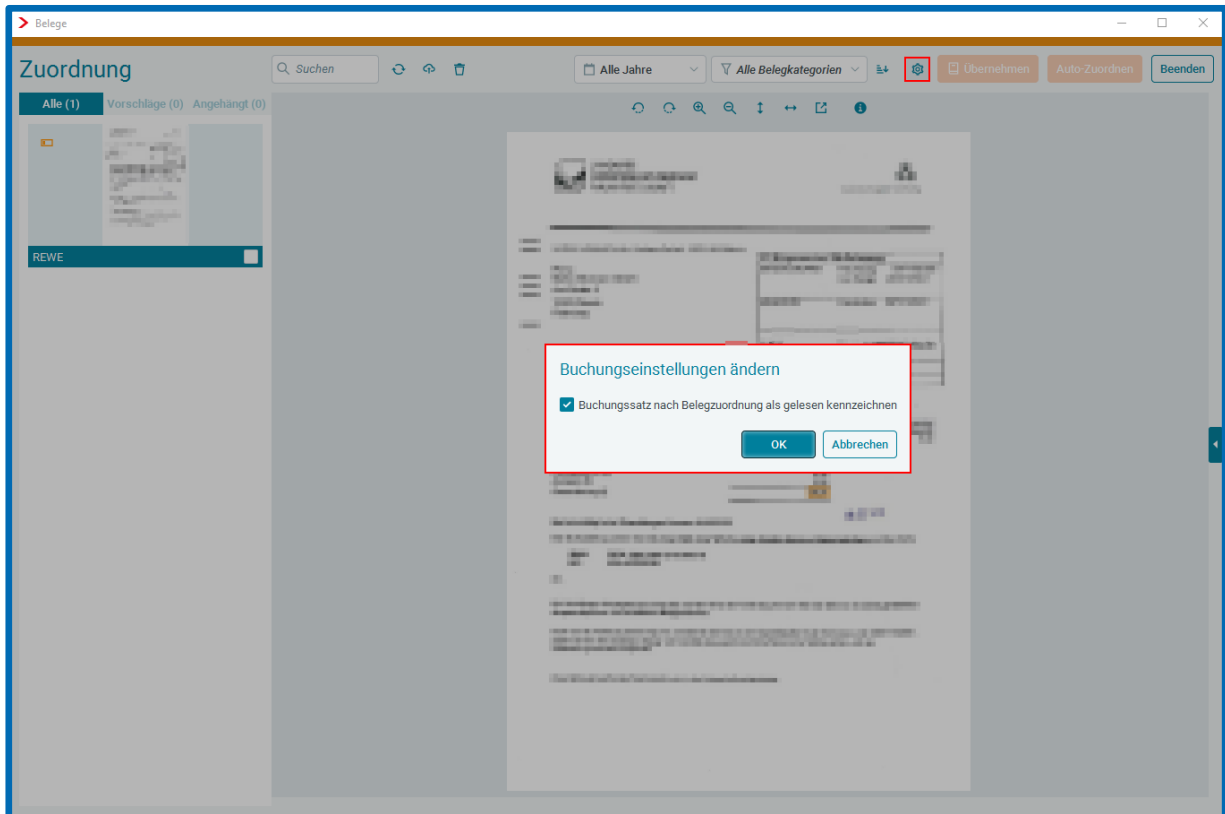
Belege

Zuordnung

Suchen

Alle Jahre

Alle Belegkategorien

Übernehmen

Auto-Zuordnen

Beenden

Alle (1)

Vorschläge (0)

Angehängt (0)

REWE

Buchungseinstellungen ändern

Buchungssatz nach Belegzuordnung als gelesen kennzeichnen

OK

Abbrechen